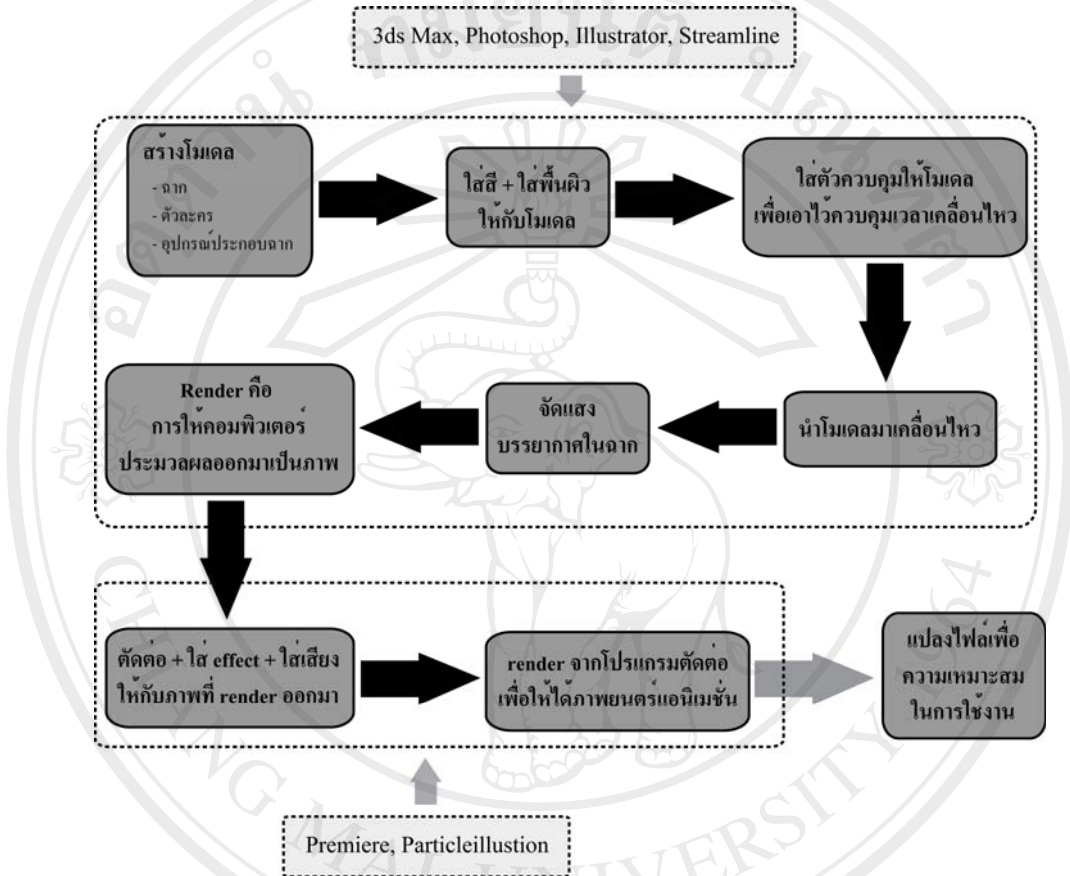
3ds Max, Photoshop, Illustrator, Streamline

สร้างโมเดล
- ฉาก
- ตัวละคร
- อุปกรณ์ประกอบฉาก

ใส่สี + ใส่พื้นผิว ให้กับโมเดล

ใส่ตัวควบคุมให้โมเดล เพื่อเอาไว้ควบคุมเวลาเคลื่อนไหว

นำโมเดลมาเคลื่อนไหว

จัดแสง บรรยากาศในฉาก

Render คือ การให้คอมพิวเตอร์ ประมวลผลออกมาเป็นภาพ

ตัดต่อ + ใส่ effect + ใส่เสียง ให้กับภาพที่ render ออกมา

render จากโปรแกรมตัดต่อ เพื่อให้ได้ภาพยนตร์แอนิเมชั่น

แปลงไฟล์เพื่อ ความเหมาะสม ในการใช้งาน

Premiere, Particleillustion